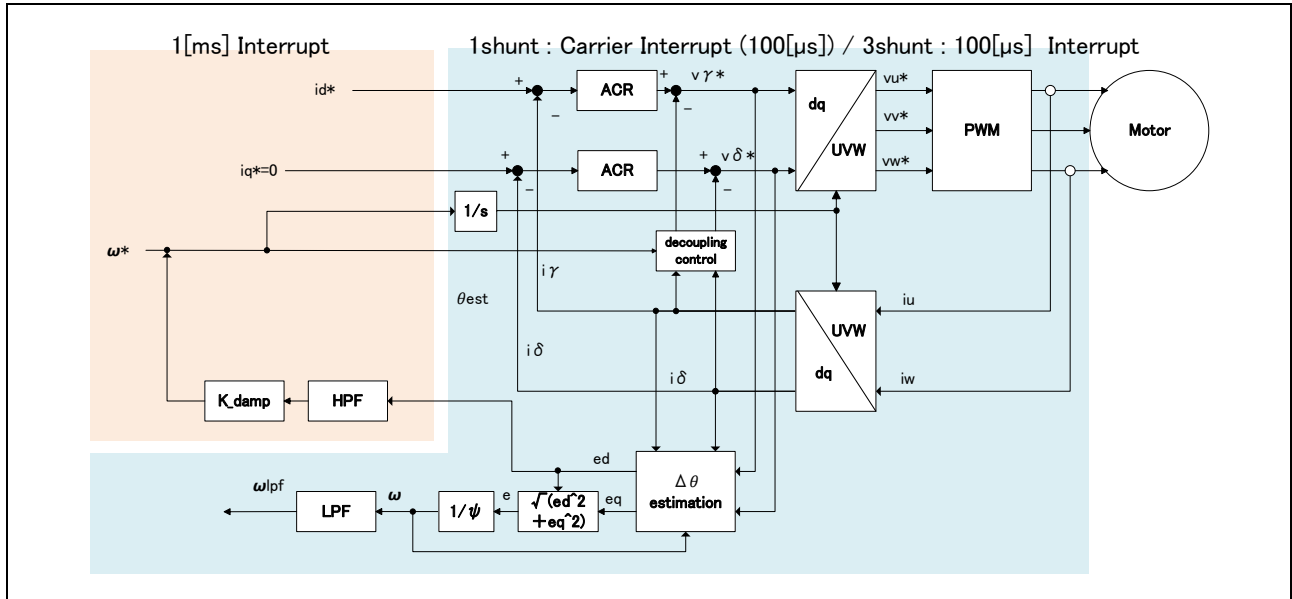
1[ms] Interrupt

1shunt : Carrier Interrupt (100[μs]) / 3shunt : 100[μs] Interrupt

id*

+

−

ACR

+

−

v γ *

iq*=0

+

−

ACR

+

−

v δ *

dq

UVW

vu*

vv*

vw*

PWM

Motor

1/s

ω*

decoupling control

i γ

θest

UVW

dq

iu

iw

i δ

i δ

K_damp

HPF

ed

Δ θ estimation

eq

e

√(ed^2 +eq^2)

1/ψ

ω

LPF

ωlpf